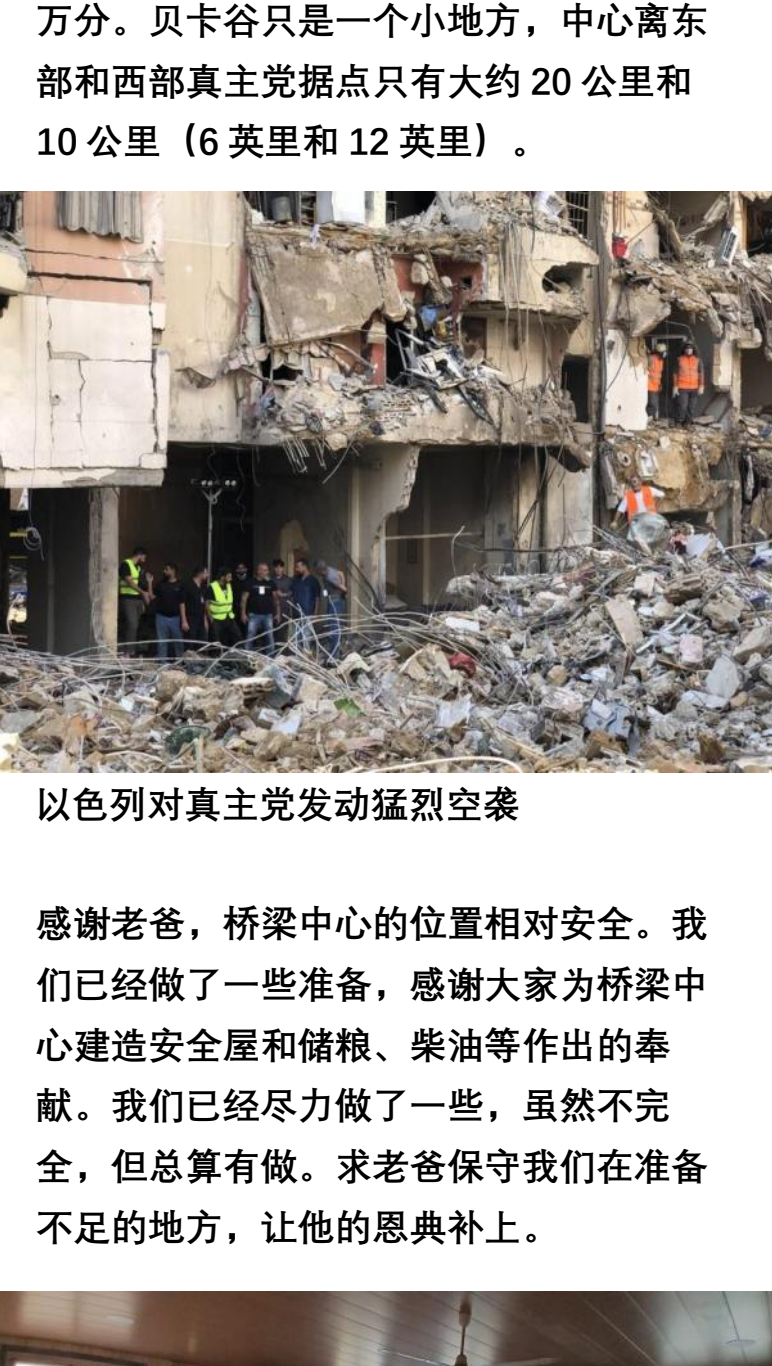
万分。贝卡谷只是一个小地方，中心离东部和西部真主党据点只有大约 20 公里和 10 公里（6 英里和 12 英里）。

以色列对真主党发动猛烈空袭

感谢老爸，桥梁中心的位置相对安全。我们已经做了一些准备，感谢大家为桥梁中心建造安全屋和储粮、柴油等作出的奉献。我们已经尽力做了一些，虽然不完全，但总算有做。求老爸保守我们在准备不足的地方，让他的恩典补上。